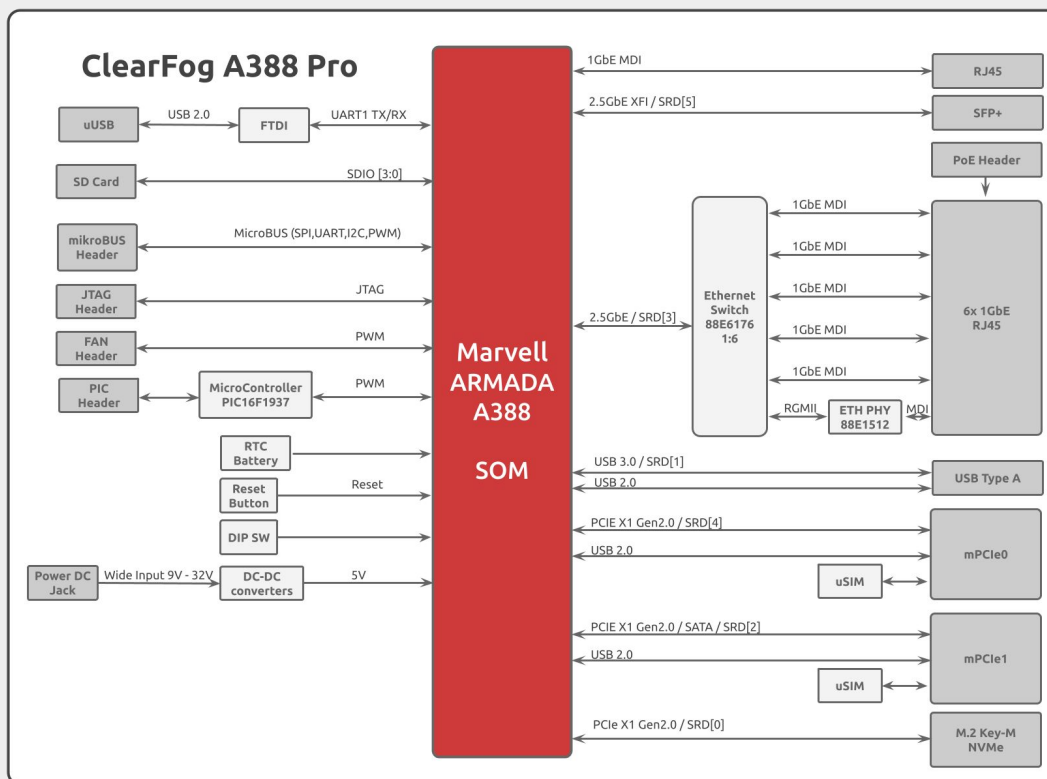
ClearFog A388 Pro

uUSB
USB 2.0
FTDI
UART1 TX/RX
SD Card
SDIO [3:0]
mikroBUS Header
MicroBUS (SPI,UART,I2C,PWM)
JTAG Header
JTAG
FAN Header
PWM
PIC Header
MicroController PIC16F1937
PWM
RTC Battery
Reset Button
Reset
DIP SW
Power DC Jack
Wide Input 9V - 32V
DC-DC converters
5V

Marvell ARMADA A388

SOM

1GbE MDI
RJ45
2.5GbE XFI / SRD[5]
SFP+
PoE Header
1GbE MDI
1GbE MDI
1GbE MDI
2.5GbE / SRD[3]
Ethernet Switch 88E6176 1:6
1GbE MDI
6x 1GbE RJ45
1GbE MDI
RGMII
ETH PHY 88E1512
MDI
USB 3.0 / SRD[1]
USB 2.0
USB Type A
PCIE X1 Gen2.0 / SRD[4]
USB 2.0
mPCIe0
uSIM
PCIE X1 Gen2.0 / SATA / SRD[2]
USB 2.0
mPCIe1
uSIM
PCIe X1 Gen2.0 / SRD[0]
M.2 Key-M NVMe